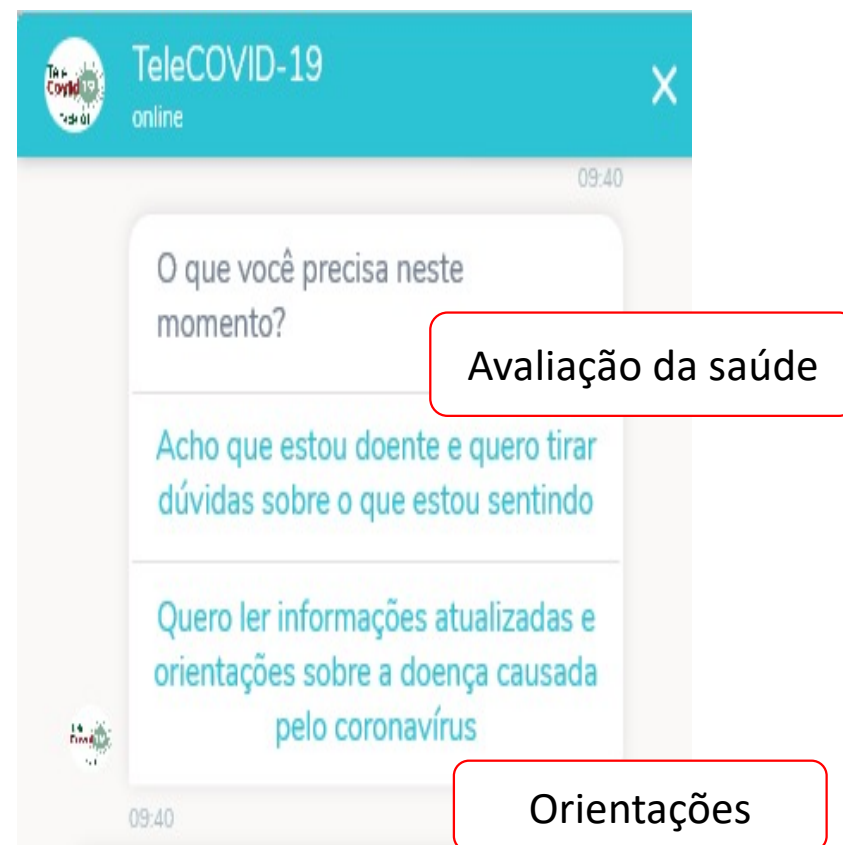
Tele Covid 19

TeleCOVID-19
online

X

09:40

O que você precisa neste momento?

Avaliação da saúde

Acho que estou doente e quero tirar dúvidas sobre o que estou sentindo

Quero ler informações atualizadas e orientações sobre a doença causada pelo coronavírus

Tele Covid 19

09:40

Orientações